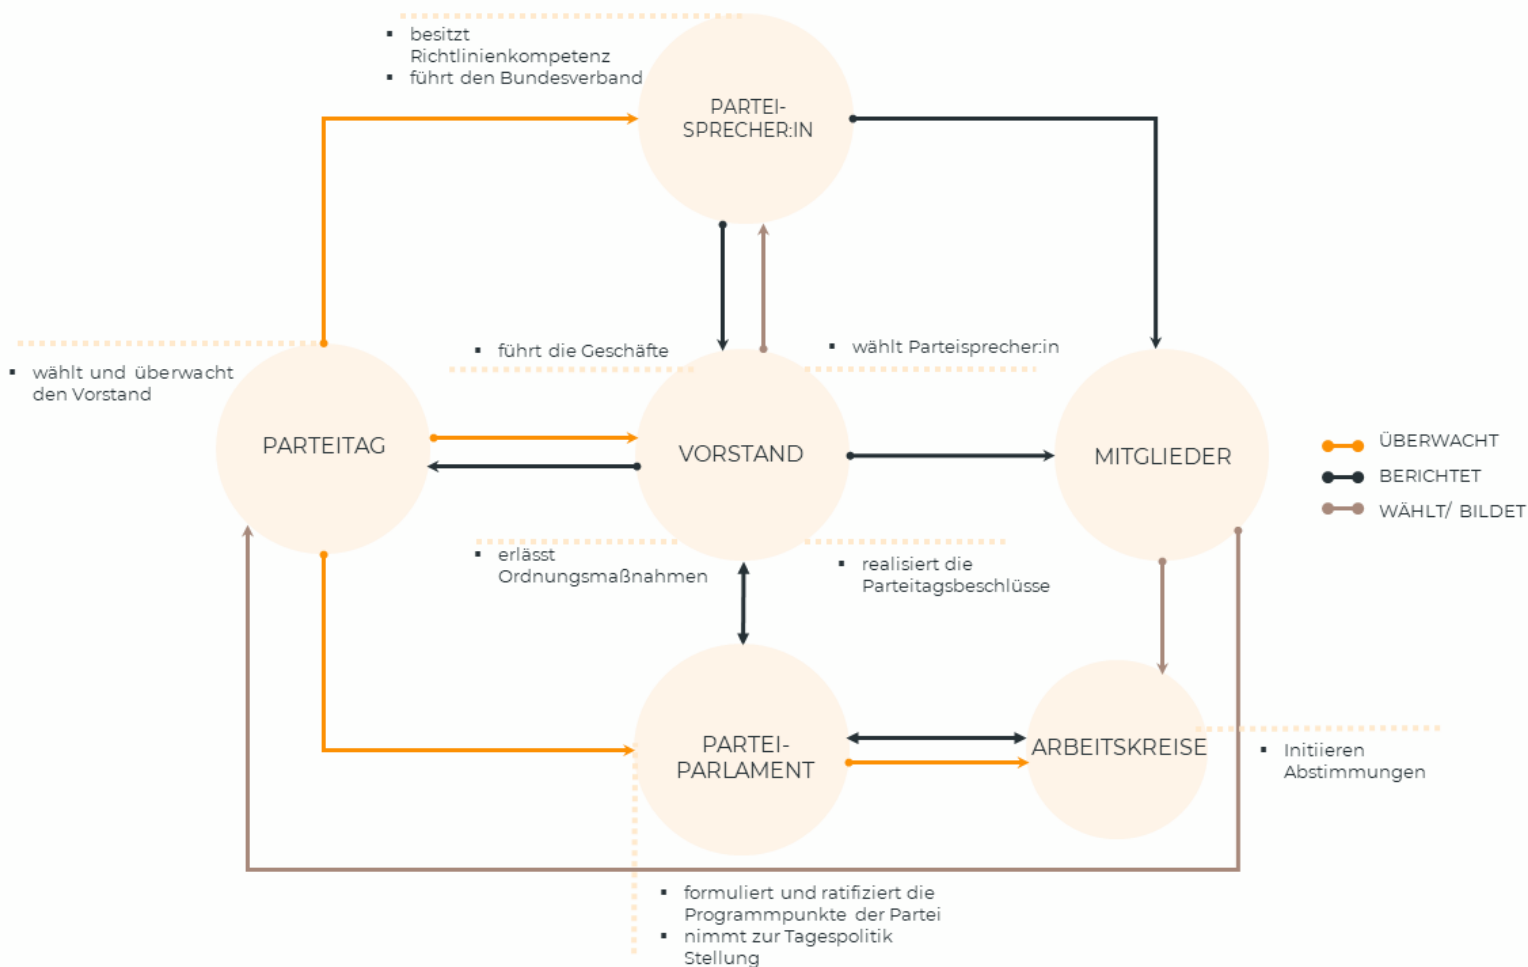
- besitzt Richtlinienkompetenz
- führt den Bundesverband

PARTEI-SPRECHER:IN

- wählt und überwacht den Vorstand

- führt die Geschäfte

- wählt Parteisprecher:in

PARTEITAG

VORSTAND

MITGLIEDER

ÜBERWACHT
BERICHTET
WÄHLT/ BILDET

- erlässt Ordnungsmaßnahmen

- realisiert die Parteitagsbeschlüsse

PARTEI-PARLAMENT

ARBEITSKREISE

- Initiieren Abstimmungen

- formuliert und ratifiziert die Programmpunkte der Partei
- nimmt zur Tagespolitik Stellung